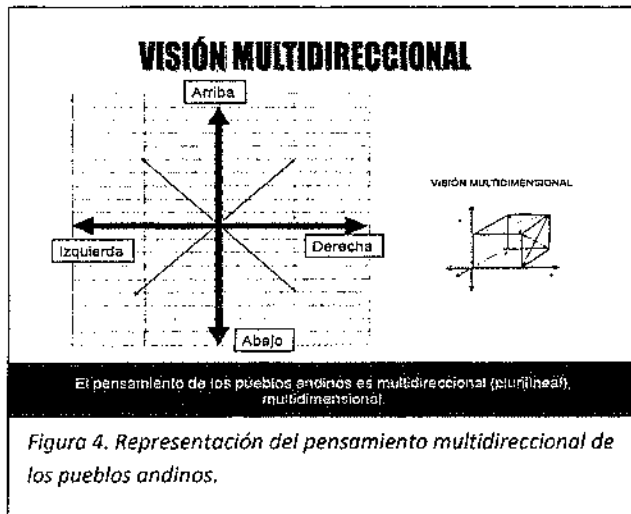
VISIÓN MULTIDIRECCIONAL

Arriba

Izquierda

Derecha

Abajo

VISIÓN MULTIDIMENSIONAL

El pensamiento de los pueblos andinos es multidireccional (plurilineal), multidimensional.

Figura 4. Representación del pensamiento multidireccional de los pueblos andinos.